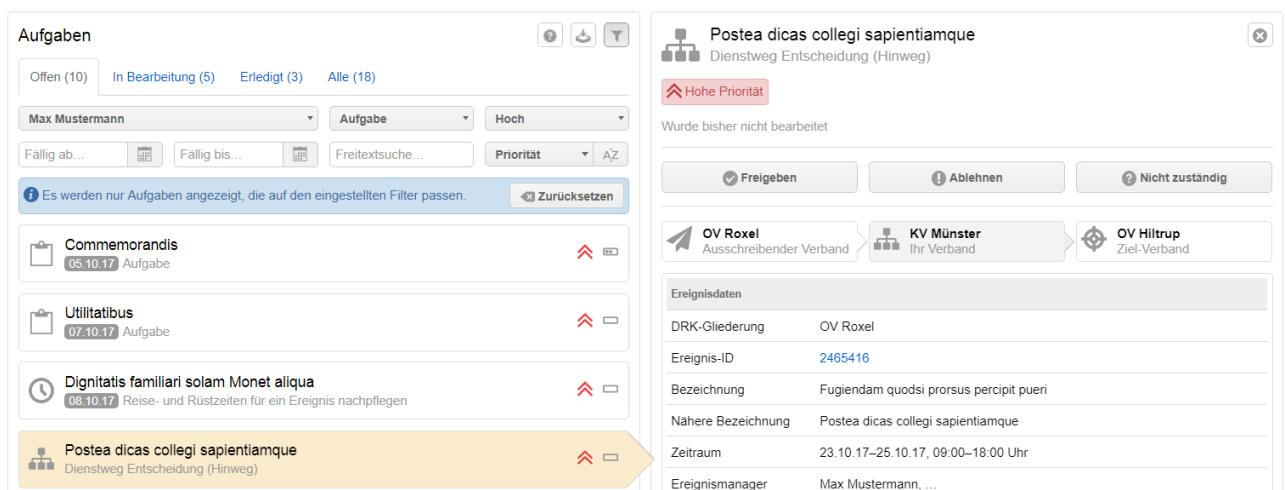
Aufgaben

Offen (10) In Bearbeitung (5) Erledigt (3) Alle (18)

Max Mustermann
Aufgabe
Hoch

Fällig ab...
Fällig bis...
Freitextsuche...
Priorität

Es werden nur Aufgaben angezeigt, die auf den eingestellten Filter passen.
Zurücksetzen

Commemorandis
05.10.17 Aufgabe

Utilitatibus
07.10.17 Aufgabe

Dignitatis familiari solam Monet aliqua
08.10.17 Reise- und Rüstzeiten für ein Ereignis nachpflegen

Postea dicas collegi sapientiamque
Dienstweg Entscheidung (Hinweg)

Postea dicas collegi sapientiamque
Dienstweg Entscheidung (Hinweg)

Hohe Priorität

Wurde bisher nicht bearbeitet

Freigeben
Ablehnen
Nicht zuständig

OV Roxel
Ausschreibender Verband
KV Münster
Ihr Verband
OV Hiltrup
Ziel-Verband

| Ereignisdaten | |
|---|---|
| DRK-Gliederung | OV Roxel |
| Ereignis-ID | 2465416 |
| Bezeichnung | Fugiendam quodsi prorsus percipit pueri |
| Nähere Bezeichnung | Postea dicas collegi sapientiamque |
| Zeitraum | 23.10.17–25.10.17, 09:00–18:00 Uhr |
| Ereignismanager | Max Mustermann, ... |